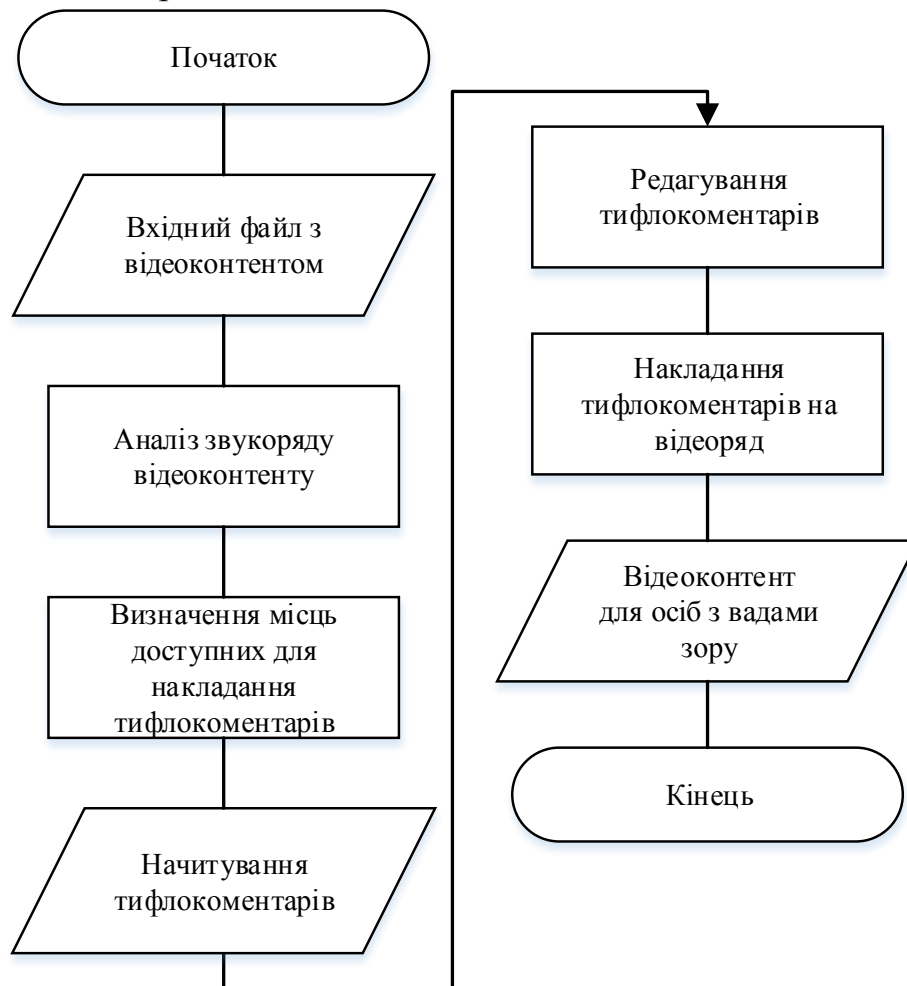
Початок

Вхідний файл з відеоконтентом

Аналіз звукоряду відеоконтенту

Визначення місць доступних для накладання тифлокоментарів

Начитування тифлокоментарів

Редагування тифлокоментарів

Накладання тифлокоментарів на відеоряд

Відеоконтент для осіб з вадами зору

Кінець